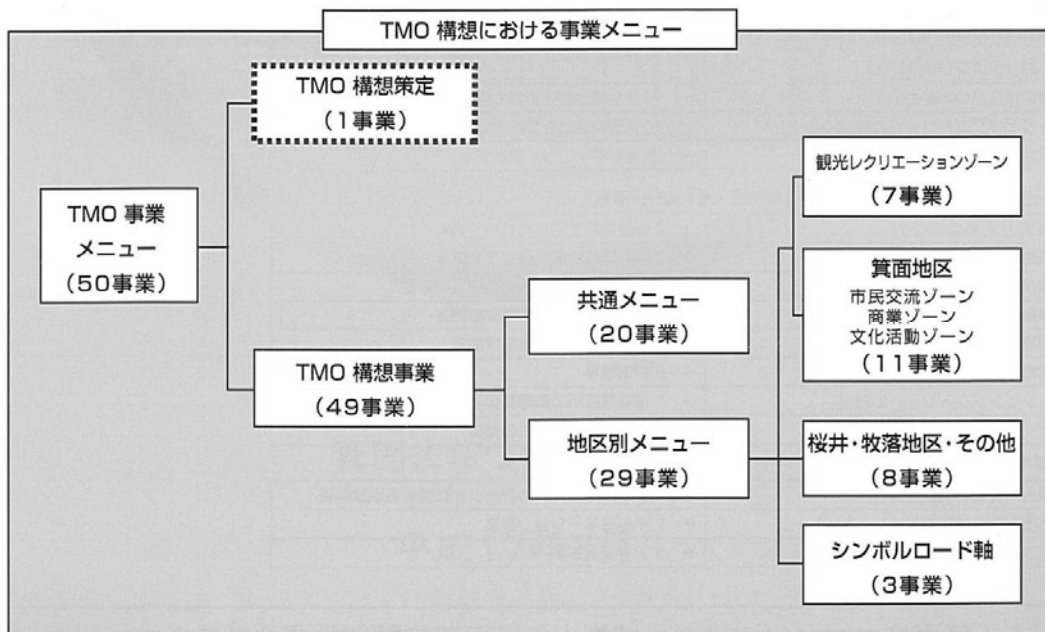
TMO 構想における事業メニュー

TMO 構想策定
（1事業）

TMO 事業
メニュー
（50事業）

TMO 構想事業
（49事業）

共通メニュー
（20事業）

地区別メニュー
（29事業）

観光レクリエーションゾーン
（7事業）

箕面地区
市民交流ゾーン
商業ゾーン
文化活動ゾーン
（11事業）

桜井・牧落地区・その他
（8事業）

シンボルロード軸
（3事業）